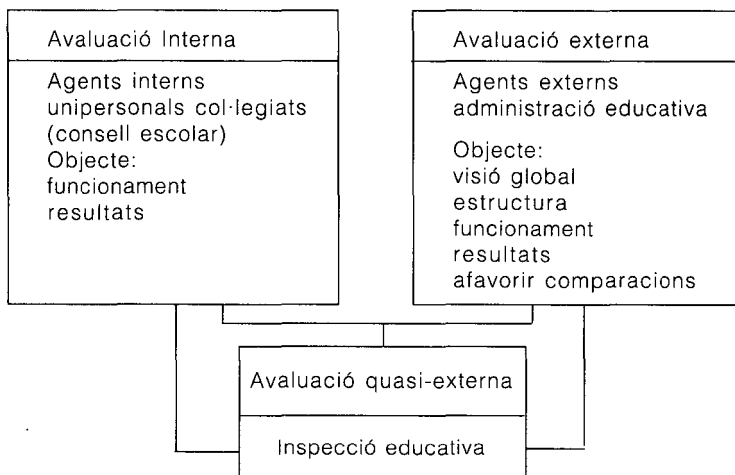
Avaluació Interna

Agents interns
unipersonals col·legiats
(consell escolar)
Objecte:
funcionament
resultats

Avaluació externa

Agents externs
administració educativa

Objecte:
visió global
estructura
funcionament
resultats
afavorir comparacions

Avaluació quasi-externa

Inspecció educativa